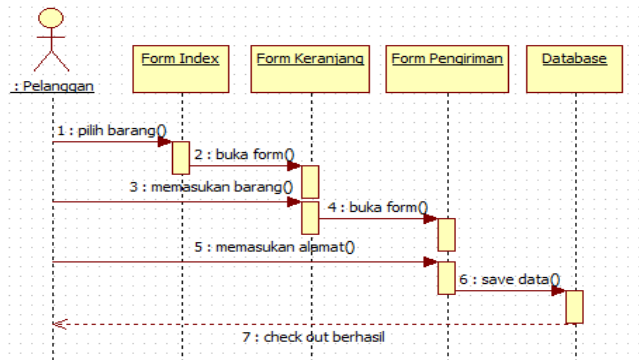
: Pelanggan

Form Index

Form Keranjang

Form Pengiriman

Database

1 : pilih barang()

2 : buka form()

3 : memasukan barang()

4 : buka form()

5 : memasukan alamat()

6 : save data()

7 : check out berhasil